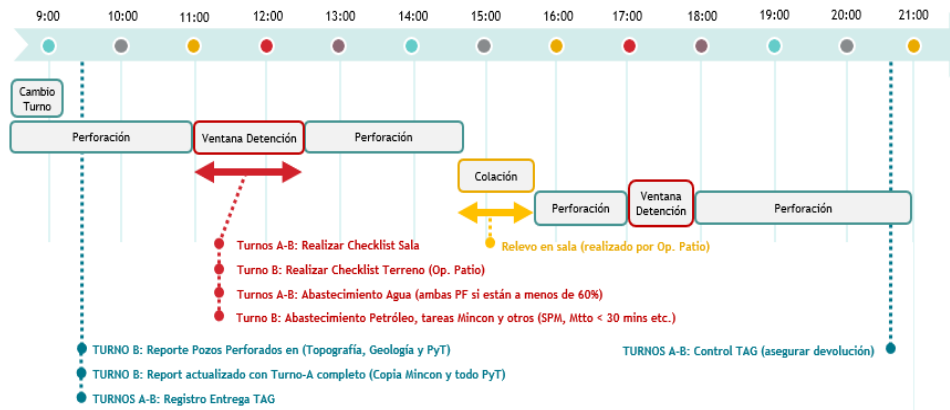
9:00 10:00 11:00 12:00 13:00 14:00 15:00 16:00 17:00 18:00 19:00 20:00 21:00

Cambio Turno

Perforación

Ventana Detención

Perforación

Colación

Perforación

Ventana Detención

Perforación

Turnos A-B: Realizar Checklist Sala

Turno B: Realizar Checklist Terreno (Op. Patio)

Turnos A-B: Abastecimiento Agua (ambas PF si están a menos de 60%)

Turno B: Abastecimiento Petróleo, tareas Mincon y otros (SPM, Mtto < 30 mins etc.)

Relevo en sala (realizado por Op. Patio)

TURNO B: Reporte Pozos Perforados en (Topografía, Geología y PyT)

TURNO B: Report actualizado con Turno-A completo (Copia Mincon y todo PyT)

TURNOS A-B: Registro Entrega TAG

TURNOS A-B: Control TAG (asegurar devolución)